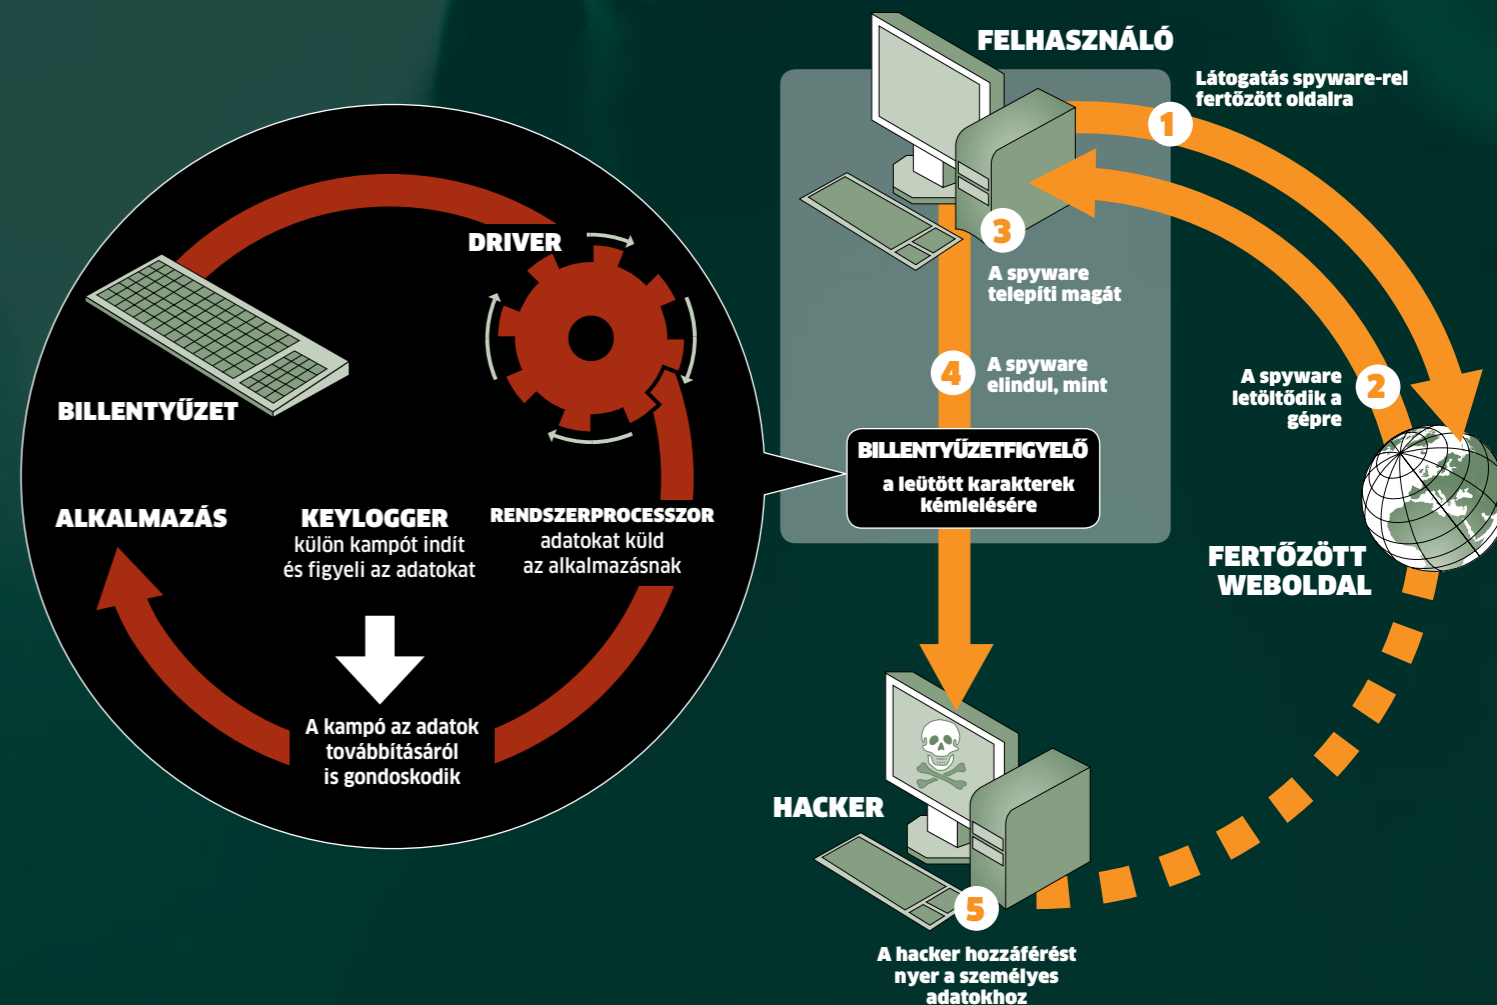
FELHASZNÁLÓ

1 Látogatás spyware-rel fertőzött oldalra

3 A spyware telepíti magát

4 A spyware elindul, mint

BILLENTYŰZETFIGYELŐ
a leütött karakterek kémlelésére

2 A spyware letöltődik a gépre

FERTŐZÖTT WEBOLDAL

HACKER

5 A hacker hozzáférést nyer a személyes adatokhoz

DRIVER

BILLENTYŰZET

ALKALMAZÁS

KEYLOGGER
külön kampót indít és figyeli az adatokat

RENDSZERPROCESSZOR
adatokat küld az alkalmazásnak

A kampó az adatok továbbításáról is gondoskodik